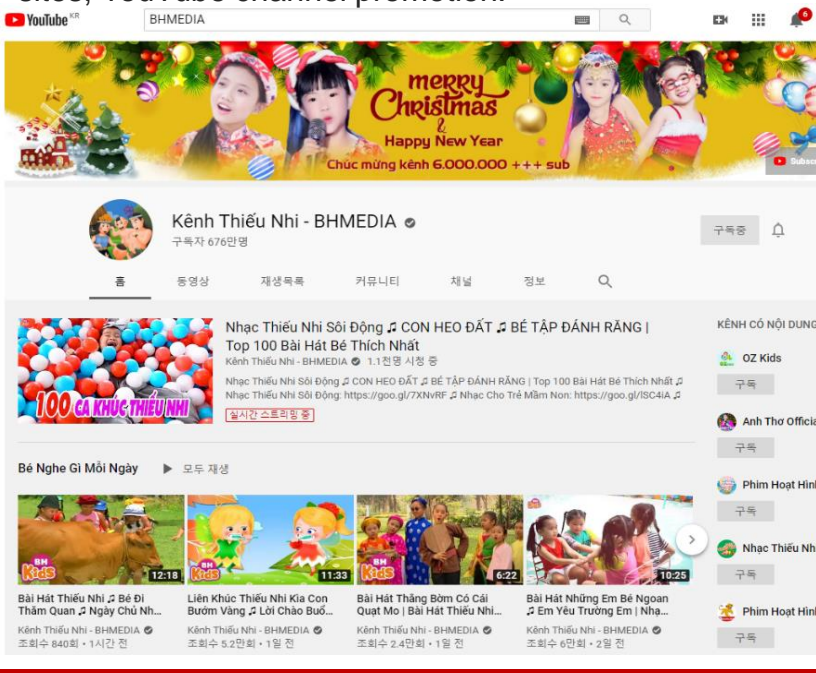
YouTube KR BHMEDIA

merry Christmas & Happy New Year
Chúc mừng kênh 6.000.000 +++ sub

Kênh Thiếu Nhi - BHMEDIA
구독자 676만명
구독중

홈 동영상 재생목록 커뮤니티 채널 정보

100 CA KHÚC THIẾU NHI
Nhạc Thiếu Nhi Sôi Động ♫ CON HEO ĐẤT ♫ BÉ TẬP ĐÁNH RĂNG | Top 100 Bài Hát Bé Thích Nhất
Kênh Thiếu Nhi - BHMEDIA · 1.1천명 시청 중
Nhạc Thiếu Nhi Sôi Động ♫ CON HEO ĐẤT ♫ BÉ TẬP ĐÁNH RĂNG | Top 100 Bài Hát Bé Thích Nhất ♫ Nhạc Thiếu Nhi Sôi Động: https://goo.gl/7XNvRF ♫ Nhạc Cho Trẻ Mầm Non: https://goo.gl/ISC4iA ♫
실시간 스트리밍 중

Bé Nghe Gì Mỗi Ngày ▶ 모두 재생

12:18
Bài Hát Thiếu Nhi ♫ Bé Đi Thăm Quan ♫ Ngày Chủ Nh...
Kênh Thiếu Nhi - BHMEDIA
조회수 840회 · 1시간 전

11:33
Liên Khúc Thiếu Nhi Kìa Con Bướm Vàng ♫ Lời Chào Buổ...
Kênh Thiếu Nhi - BHMEDIA
조회수 5.2만회 · 1일 전

6:22
Bài Hát Thằng Bờm Có Cái Quạt Mo | Bài Hát Thiếu Nhi...
Kênh Thiếu Nhi - BHMEDIA
조회수 2.4만회 · 1일 전

10:25
Bài Hát Những Em Bé Ngoan ♫ Em Yêu Trường Em | Nhạ...
Kênh Thiếu Nhi - BHMEDIA
조회수 6만회 · 2일 전

KÊNH CÓ NỘI DUNG
OZ Kids
구독
Anh Thơ Officia
구독
Phim Hoạt Hình
구독
Nhạc Thiếu Nh
구독
Phim Hoạt Hình
구독